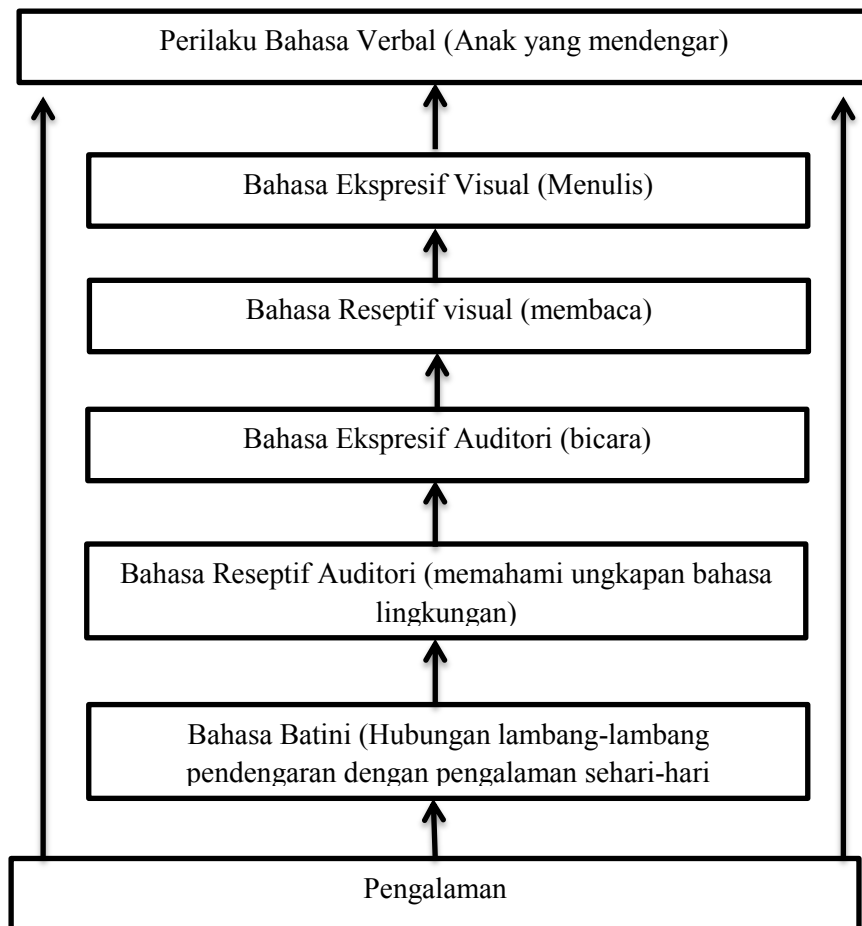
Perilaku Bahasa Verbal (Anak yang mendengar)

Bahasa Ekspresif Visual (Menulis)

Bahasa Reseptif visual (membaca)

Bahasa Ekspresif Auditori (bicara)

Bahasa Reseptif Auditori (memahami ungkapan bahasa lingkungan)

Bahasa Batini (Hubungan lambang-lambang pendengaran dengan pengalaman sehari-hari

Pengalaman